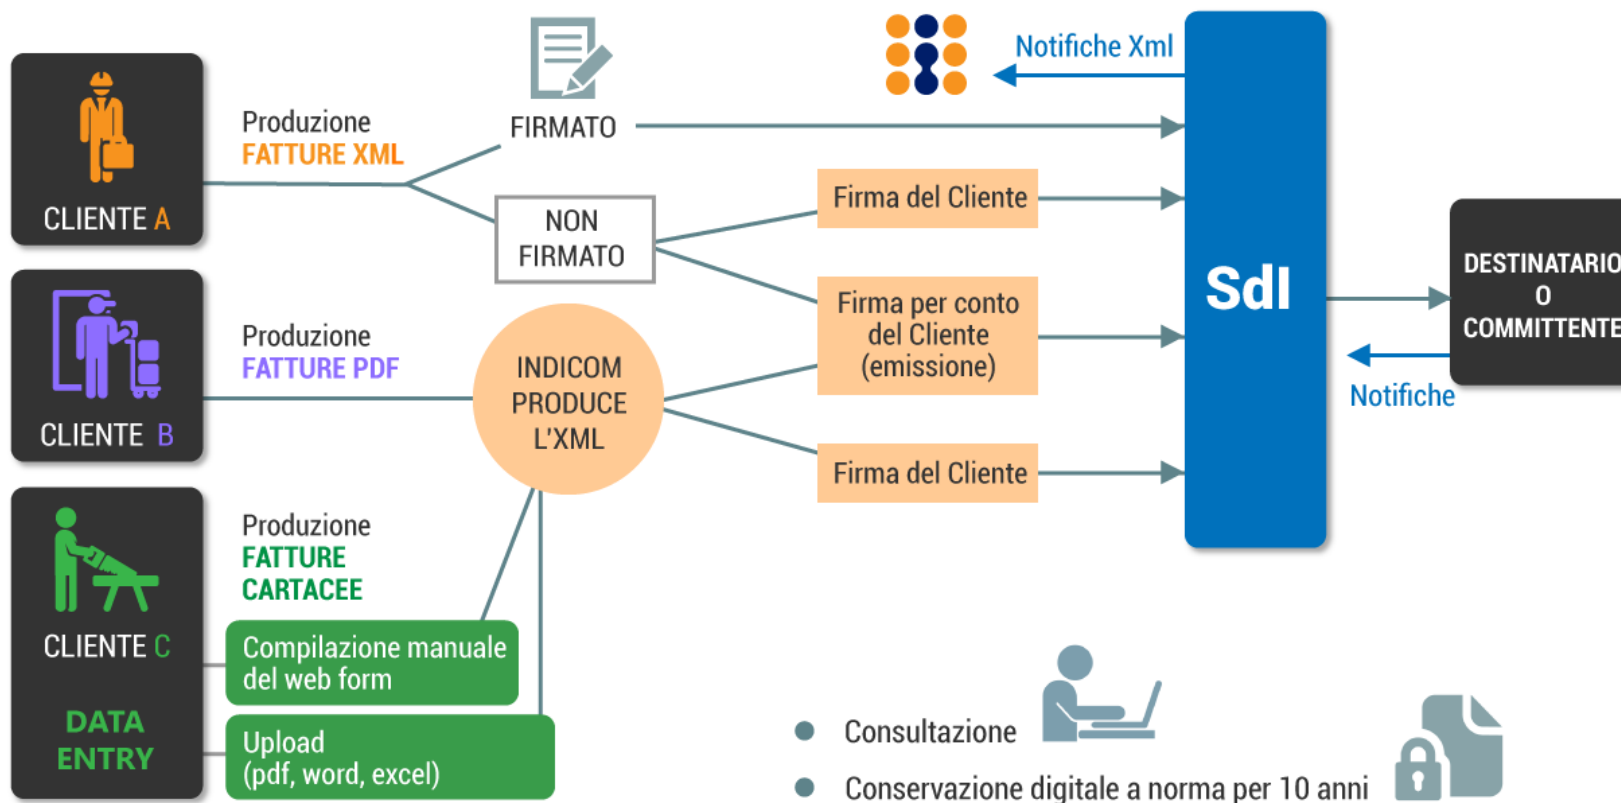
CLIENTE A

Produzione
FATTURE XML

FIRMATO

NON FIRMATO

Notifiche Xml

Firma del Cliente

Firma per conto del Cliente (emissione)

Firma del Cliente

SdI

DESTINATARIO O COMMITTENTE

Notifiche

CLIENTE B

Produzione
FATTURE PDF

INDICOM PRODUCE L'XML

CLIENTE C

DATA ENTRY

Produzione
FATTURE CARTACEE

Compilazione manuale del web form

Upload (pdf, word, excel)

Consultazione

Conservazione digitale a norma per 10 anni